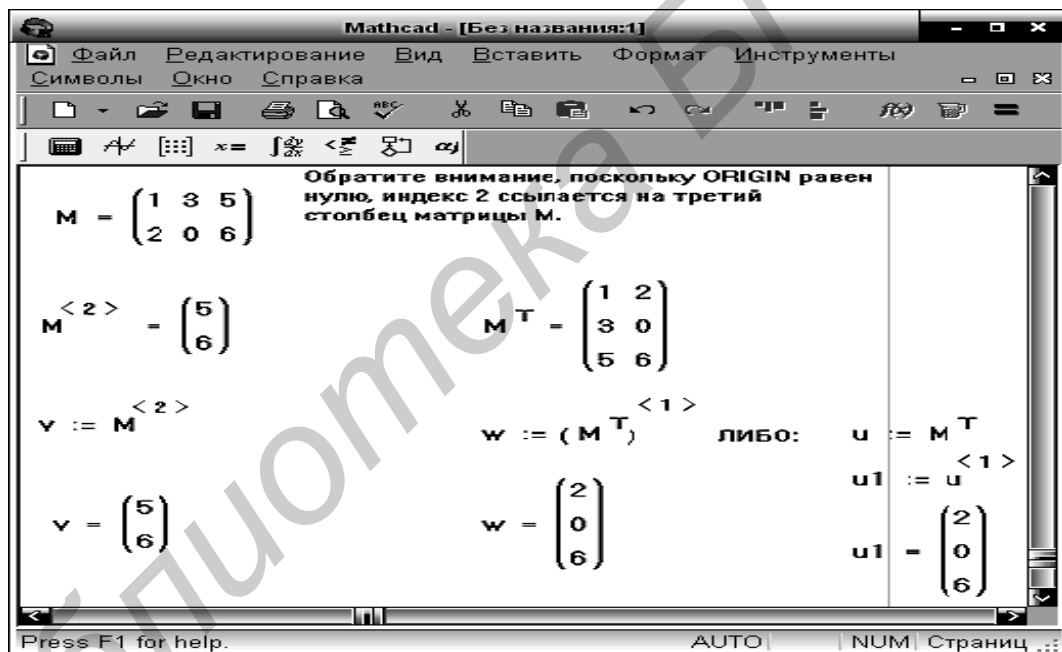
Mathcad - [Без названия:1]

Файл Редактирование Вид Вставить Формат Инструменты Символы Окно Справка

$M = \begin{pmatrix} 1 & 3 & 5 \\ 2 & 0 & 6 \end{pmatrix}$

Обратите внимание, поскольку ORIGIN равен нулю, индекс 2 ссылается на третий столбец матрицы M.

$M^{<2>} = \begin{pmatrix} 5 \\ 6 \end{pmatrix}$

$M^{T} = \begin{pmatrix} 1 & 2 \\ 3 & 0 \\ 5 & 6 \end{pmatrix}$

$v := M^{<2>}$

$w := (M^{T})^{<1>}$

либо:

$u := M^{T}$

$u1 := u^{<1>}$

$v = \begin{pmatrix} 5 \\ 6 \end{pmatrix}$

$w = \begin{pmatrix} 2 \\ 0 \\ 6 \end{pmatrix}$

$u1 = \begin{pmatrix} 2 \\ 0 \\ 6 \end{pmatrix}$

Press F1 for help. AUTO NUM Страниц